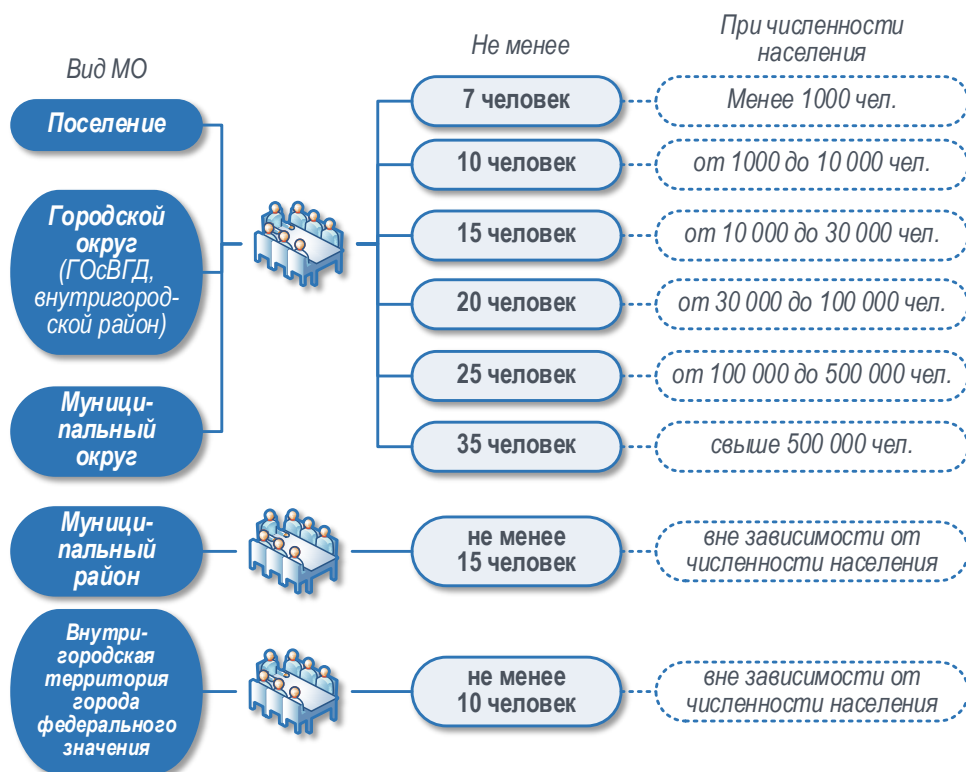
Вид МО

Не менее

При численности населения

Поселение

Городской округ (ГОсВГД, внутригородской район)

Муниципальный округ

7 человек

Менее 1000 чел.

10 человек

от 1000 до 10 000 чел.

15 человек

от 10 000 до 30 000 чел.

20 человек

от 30 000 до 100 000 чел.

25 человек

от 100 000 до 500 000 чел.

35 человек

свыше 500 000 чел.

Муниципальный район

не менее 15 человек

вне зависимости от численности населения

Внутригородская территория города федерального значения

не менее 10 человек

вне зависимости от численности населения